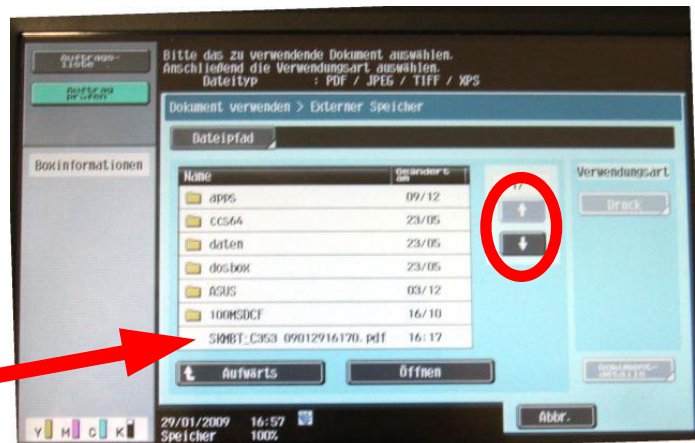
Auftrags-liste

Auftrag prüfen

Bitte das zu verwendende Dokument auswählen.
Anschließend die Verwendungsart auswählen.
Dateityp : PDF / JPEG / TIFF / XPS

Dokument verwenden > Externer Speicher

Dateipfad

Boxinformationen

| Name | Geändert am |
|---|---|
| apps | 09/12 |
| ccs64 | 23/05 |
| daten | 23/05 |
| dosbox | 23/05 |
| ASUS | 03/12 |
| 100MSDCF | 16/10 |
| SKMBT_C353 09012916170.pdf | 16:17 |

1/

Verwendungsart

Druck

Aufwärts

Öffnen

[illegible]

Abbr.

29/01/2009 16:57
Speicher 100%

Y M C K